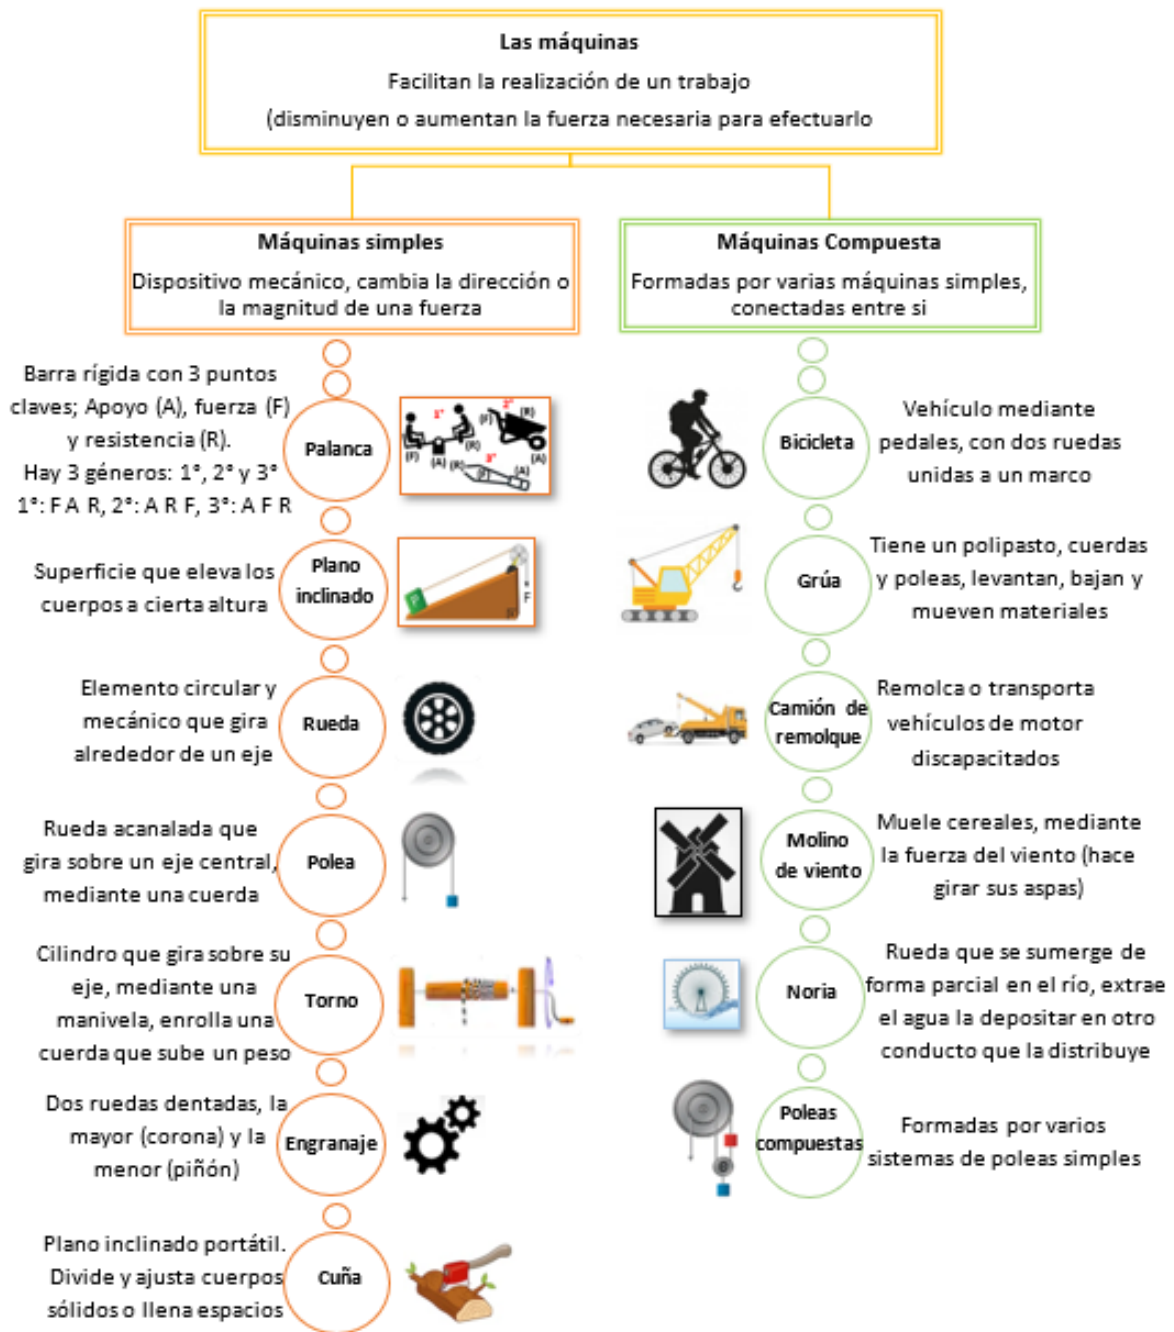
Las máquinas
Facilitan la realización de un trabajo
(disminuyen o aumentan la fuerza necesaria para efectuarlo

Máquinas simples
Dispositivo mecánico, cambia la dirección o la magnitud de una fuerza

Barra rígida con 3 puntos claves; Apoyo (A), fuerza (F) y resistencia (R).
Hay 3 géneros: 1°, 2° y 3°
1°: F A R, 2°: A R F, 3°: A F R

Palanca

1° (F) (A) (R) 2° (R) (A) 3° (F) (R) (A)

Superficie que eleva los cuerpos a cierta altura

Plano inclinado

F

Elemento circular y mecánico que gira alrededor de un eje

Rueda

Rueda acanalada que gira sobre un eje central, mediante una cuerda

Polea

Cilindro que gira sobre su eje, mediante una manivela, enrolla una cuerda que sube un peso

Torno

Dos ruedas dentadas, la mayor (corona) y la menor (piñón)

Engranaje

Plano inclinado portátil. Divide y ajusta cuerpos sólidos o llena espacios

Cuña

Máquinas Compuesta
Formadas por varias máquinas simples, conectadas entre si

Bicicleta

Vehículo mediante pedales, con dos ruedas unidas a un marco

Grúa

Tiene un polipasto, cuerdas y poleas, levantan, bajan y mueven materiales

Camión de remolque

Remolca o transporta vehículos de motor discapacitados

Molino de viento

Muele cereales, mediante la fuerza del viento (hace girar sus aspas)

Noria

Rueda que se sumerge de forma parcial en el río, extrae el agua la depositar en otro conducto que la distribuye

Poleas compuestas

Formadas por varios sistemas de poleas simples